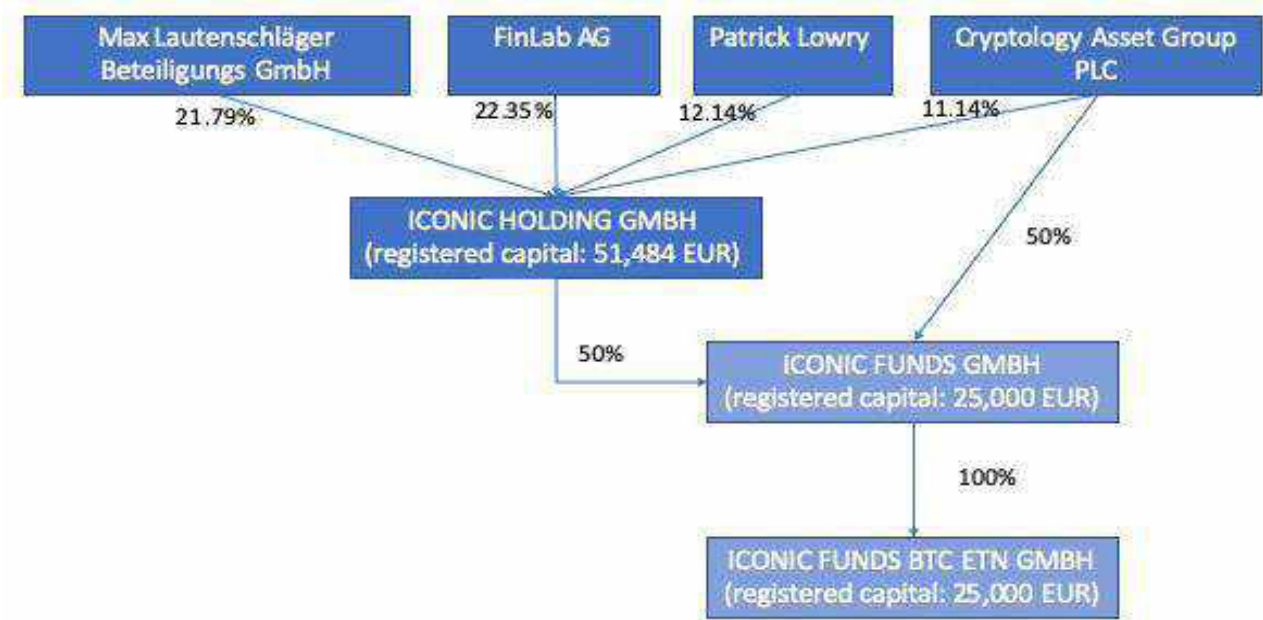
Max Lautenschläger Beteiligungs GmbH

FinLab AG

Patrick Lowry

Cryptology Asset Group PLC

21.79%

22.35%

12.14%

11.14%

ICONIC HOLDING GMBH (registered capital: 51,484 EUR)

50%

50%

ICONIC FUNDS GMBH (registered capital: 25,000 EUR)

100%

ICONIC FUNDS BTC ETN GMBH (registered capital: 25,000 EUR)